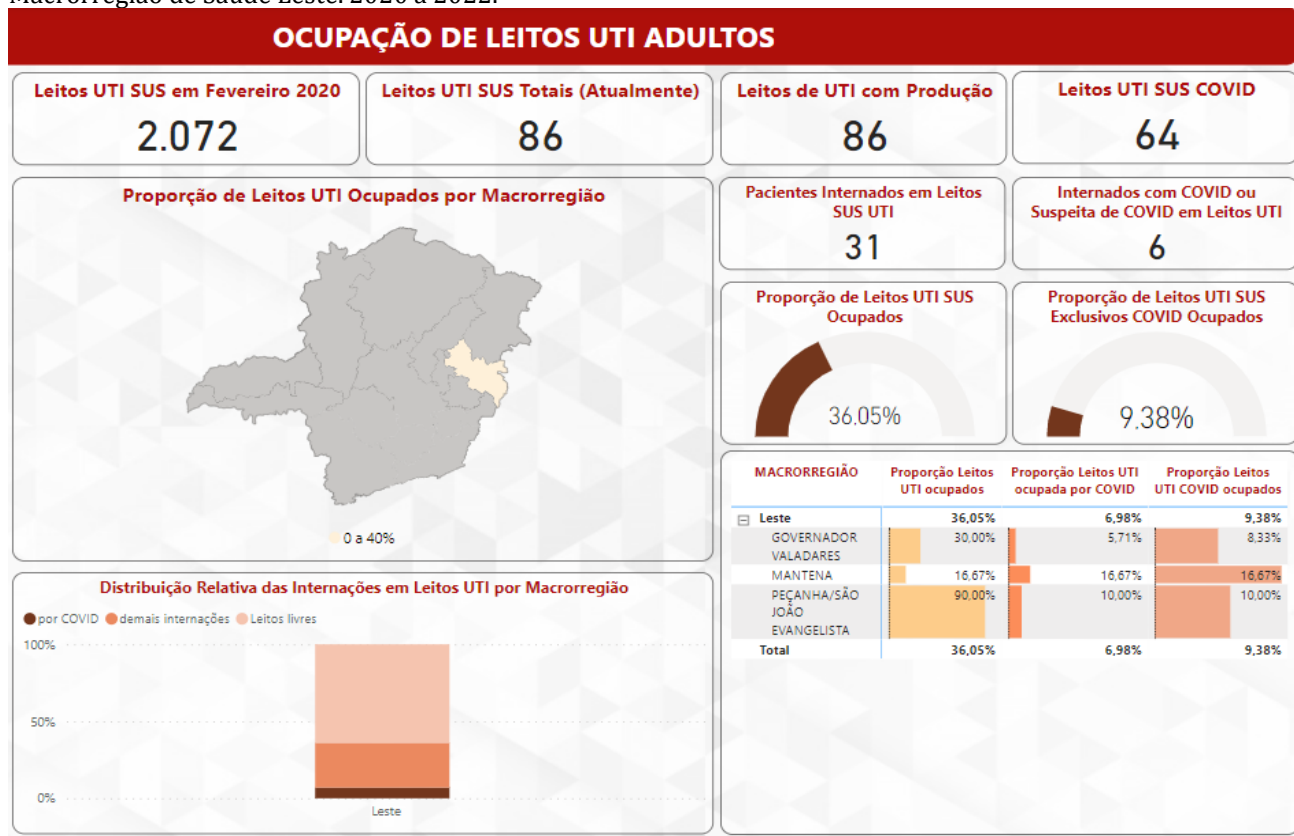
Macrorregião de Saúde Leste. 2020 a 2022.

OCUPAÇÃO DE LEITOS UTI ADULTOS

Leitos UTI SUS em Fevereiro 2020
2.072

Leitos UTI SUS Totais (Atualmente)
86

Leitos de UTI com Produção
86

Leitos UTI SUS COVID
64

Proporção de Leitos UTI Ocupados por Macrorregião

0 a 40%

Pacientes Internados em Leitos SUS UTI
31

Internados com COVID ou Suspeita de COVID em Leitos UTI
6

Proporção de Leitos UTI SUS Ocupados
36,05%

Proporção de Leitos UTI SUS Exclusivos COVID Ocupados
9,38%

| MACRORREGIÃO | Proporção Leitos UTI ocupados | Proporção Leitos UTI ocupada por COVID | Proporção Leitos UTI COVID ocupados |
|---|---|---|---|
| ⊟ Leste | 36,05% | 6,98% | 9,38% |
| GOVERNADOR VALADARES | 30,00% | 5,71% | 8,33% |
| MANTENA | 16,67% | 16,67% | 16,67% |
| PEÇANHA/SÃO JOÃO EVANGELISTA | 90,00% | 10,00% | 10,00% |
| Total | 36,05% | 6,98% | 9,38% |

Distribuição Relativa das Internações em Leitos UTI por Macrorregião

por COVID  demais internações  Leitos livres

100%
50%
0%
Leste